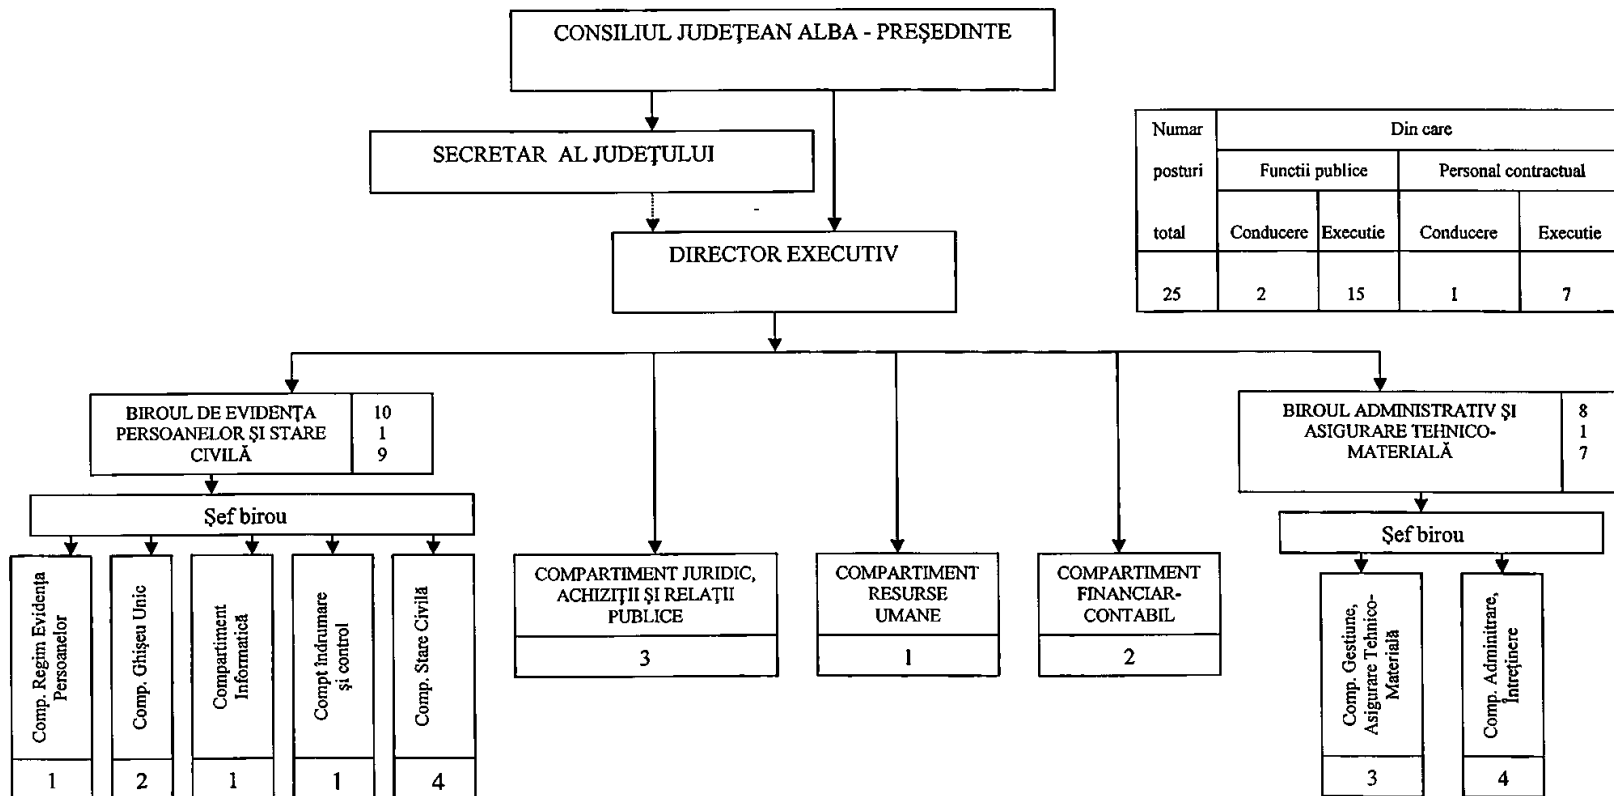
CONSILIUL JUDEŢEAN ALBA - PREŞEDINTE

SECRETAR AL JUDEŢULUI

DIRECTOR EXECUTIV

| Numar posturi total | Din care | | | |
|---|---|---|---|---|
| | Functii publice | | Personal contractual | |
| | Conducere | Executie | Conducere | Executie |
| 25 | 2 | 15 | 1 | 7 |

BIROUL DE EVIDENŢA PERSOANELOR ŞI STARE CIVILĂ | 10 1 9

Şef birou

Comp. Regim Evidenţa Persoanelor | 1

Comp. Ghişeu Unic | 2

Compartiment Informatică | 1

Compt îndrumare şi control | 1

Comp. Stare Civilă | 4

COMPARTIMENT JURIDIC, ACHIZIŢII ŞI RELAŢII PUBLICE | 3

COMPARTIMENT RESURSE UMANE | 1

COMPARTIMENT FINANCIAR-CONTABIL | 2

BIROUL ADMINISTRATIV ŞI ASIGURARE TEHNICO-MATERIALĂ | 8 1 7

Şef birou

Comp. Gestiune, Asigurare Tehnico-Materială | 3

Comp. Adminitrare, Întreţinere | 4